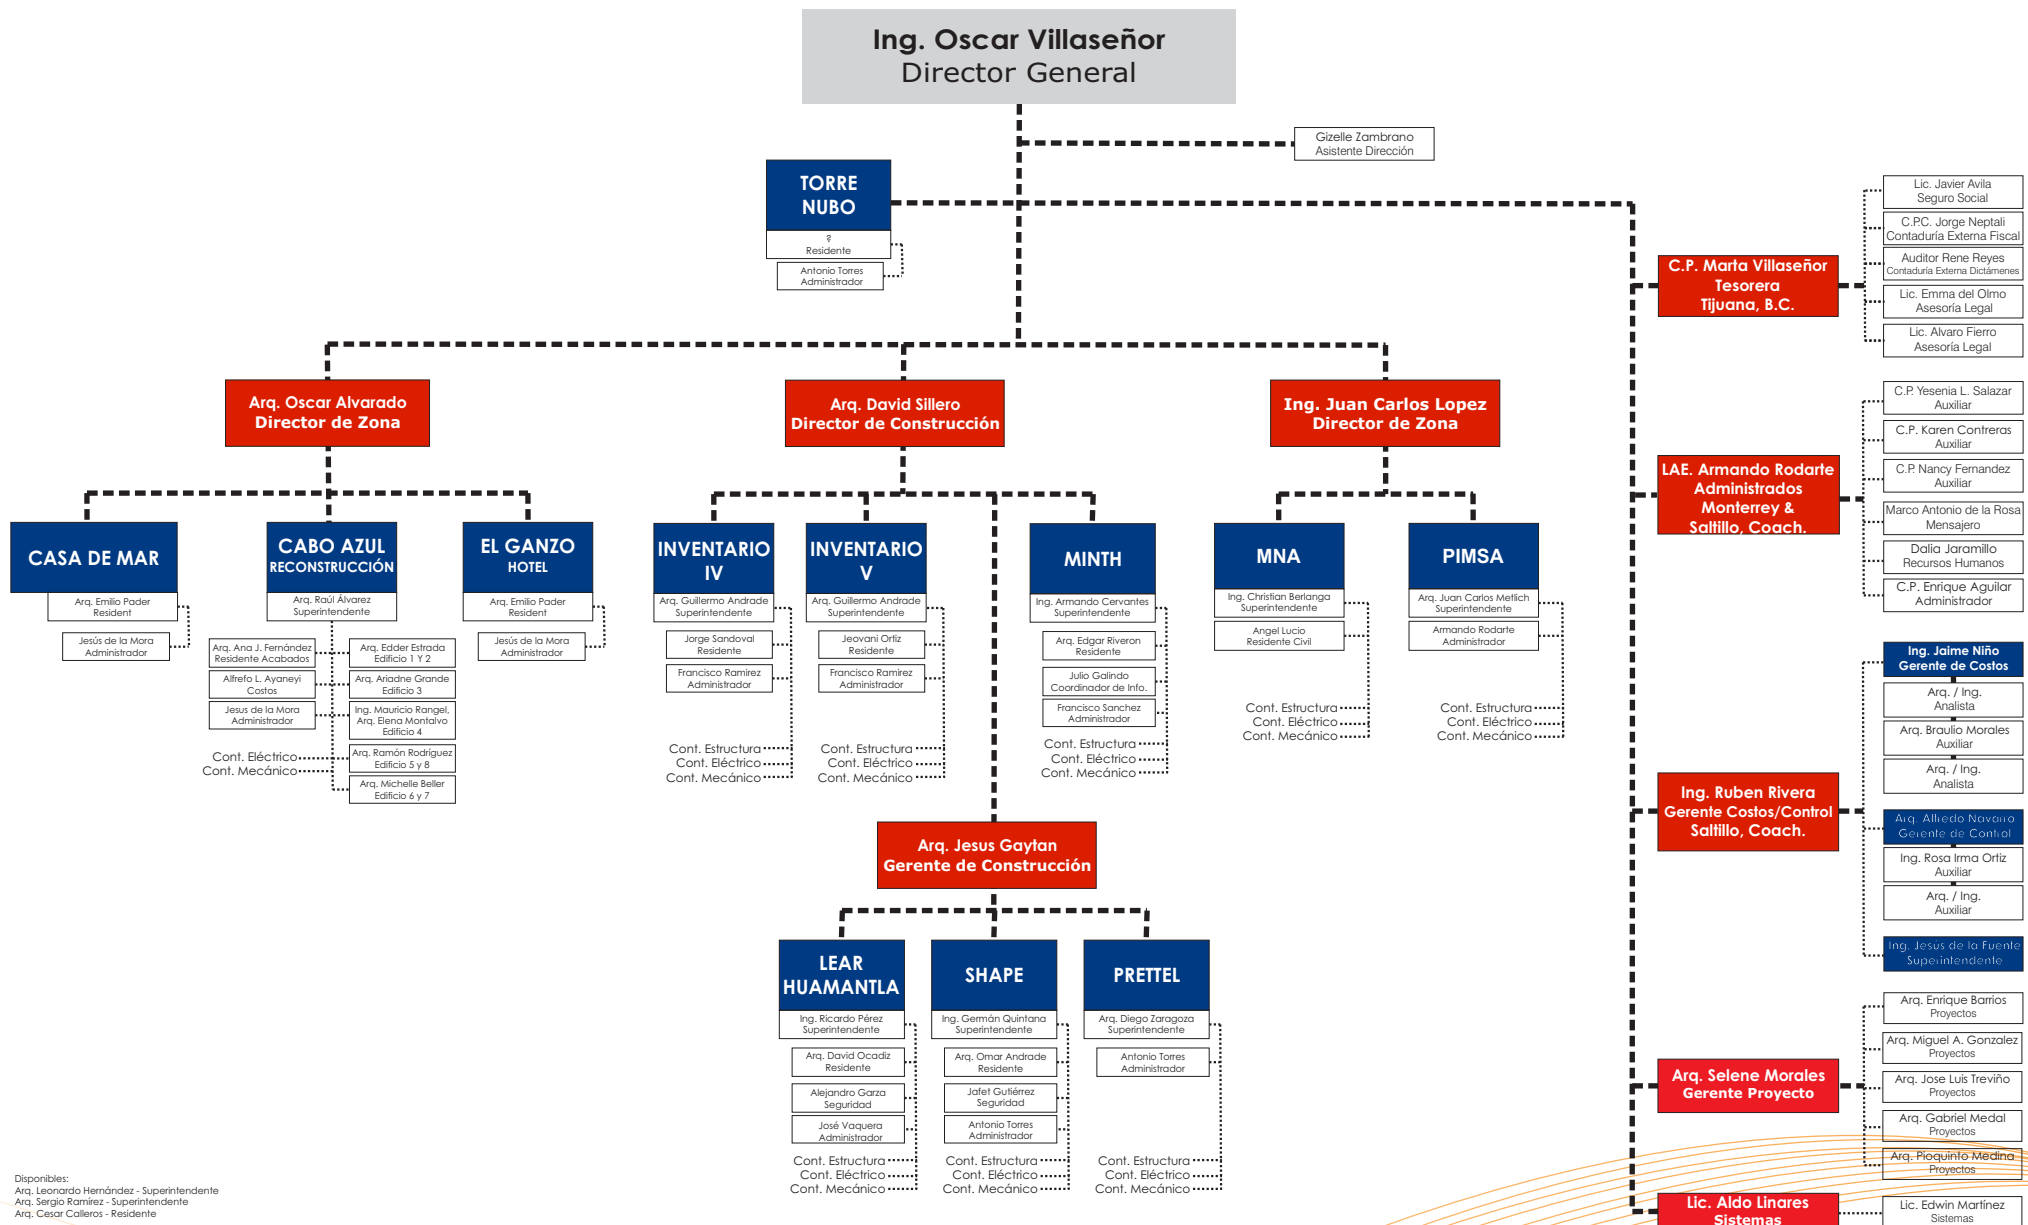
Ing. Oscar Villaseñor
Director General

Gizelle Zambrano
Asistente Dirección

TORRE NUBO
?
Residente
Antonio Torres
Administrador

C.P. Marta Villaseñor
Tesorera
Tijuana, B.C.

Lic. Javier Avila
Seguro Social
C.P.C. Jorge Neptali
Contaduría Externa Fiscal
Auditor Rene Reyes
Contaduría Externa Dictámenes
Lic. Emma del Olmo
Asesoría Legal
Lic. Alvaro Fierro
Asesoría Legal

Arq. Oscar Alvarado
Director de Zona

Arq. David Sillero
Director de Construcción

Ing. Juan Carlos Lopez
Director de Zona

LAE. Armando Rodarte
Administrados
Monterrey &
Saltillo, Coach.

C.P. Yesenia L. Salazar
Auxiliar
C.P. Karen Contreras
Auxiliar
C.P. Nancy Fernandez
Auxiliar
Marco Antonio de la Rosa
Mensajero
Dalia Jaramillo
Recursos Humanos
C.P. Enrique Aguilar
Administrador

CASA DE MAR
Arq. Emilio Pader
Resident
Jesús de la Mora
Administrador

CABO AZUL
RECONSTRUCCIÓN
Arq. Raúl Álvarez
Superintendente
Arq. Ana J. Fernández
Residente Acabados
Alfreto L. Ayaneyi
Costos
Jesus de la Mora
Administrador
Arq. Edder Estrada
Edificio 1 Y 2
Arq. Ariadne Grande
Edificio 3
Ing. Mauricio Rangel,
Arq. Elena Montalvo
Edificio 4
Arq. Ramón Rodríguez
Edificio 5 y 8
Arq. Michelle Beller
Edificio 6 y 7
Cont. Eléctrico
Cont. Mecánico

EL GANZO
HOTEL
Arq. Emilio Pader
Resident
Jesús de la Mora
Administrador

INVENTARIO IV
Arq. Guillermo Andrade
Superintendente
Jorge Sandoval
Residente
Francisco Ramirez
Administrador
Cont. Estructura
Cont. Eléctrico
Cont. Mecánico

INVENTARIO V
Arq. Guillermo Andrade
Superintendente
Jeovani Ortiz
Residente
Francisco Ramirez
Administrador
Cont. Estructura
Cont. Eléctrico
Cont. Mecánico

MINTH
Ing. Armando Cervantes
Superintendente
Arq. Edgar Riveron
Residente
Julio Galindo
Coordinador de Info.
Francisco Sanchez
Administrador
Cont. Estructura
Cont. Eléctrico
Cont. Mecánico

MNA
Ing. Christian Berlanga
Superintendente
Angel Lucio
Residente Civil
Cont. Estructura
Cont. Eléctrico
Cont. Mecánico

PIMSA
Arq. Juan Carlos Metlich
Superintendente
Armando Rodarte
Administrador
Cont. Estructura
Cont. Eléctrico
Cont. Mecánico

Ing. Jaime Niño
Gerente de Costos
Arq. / Ing.
Analista
Arq. Braulio Morales
Auxiliar
Arq. / Ing.
Analista

Ing. Ruben Rivera
Gerente Costos/Control
Saltillo, Coach.

Arq. Alfredo Navarro
Gerente de Control
Ing. Rosa Irma Ortiz
Auxiliar
Arq. / Ing.
Auxiliar
Ing. Jesus de la Fuente
Superintendente

Arq. Jesus Gaytan
Gerente de Construcción

LEAR HUAMANTLA
Ing. Ricardo Pérez
Superintendente
Arq. David Ocadiz
Residente
Alejandro Garza
Seguridad
José Vaquera
Administrador
Cont. Estructura
Cont. Eléctrico
Cont. Mecánico

SHAPE
Ing. Germán Quintana
Superintendente
Arq. Omar Andrade
Residente
Jafet Gutiérrez
Seguridad
Antonio Torres
Administrador
Cont. Estructura
Cont. Eléctrico
Cont. Mecánico

PRETTEL
Arq. Diego Zaragoza
Superintendente
Antonio Torres
Administrador
Cont. Estructura
Cont. Eléctrico
Cont. Mecánico

Arq. Enrique Barrios
Proyectos
Arq. Miguel A. Gonzalez
Proyectos
Arq. Jose Luis Treviño
Proyectos
Arq. Gabriel Medal
Proyectos
Arq. Pioquinto Medina
Proyectos

Arq. Selene Morales
Gerente Proyecto

Lic. Aldo Linares
Sistemas
Lic. Edwin Martinez
Sistemas

Disponibles:
Arq. Leonardo Hernández - Superintendente
Arq. Sergio Ramirez - Superintendente
Arq. Cesar Calleros - Residente